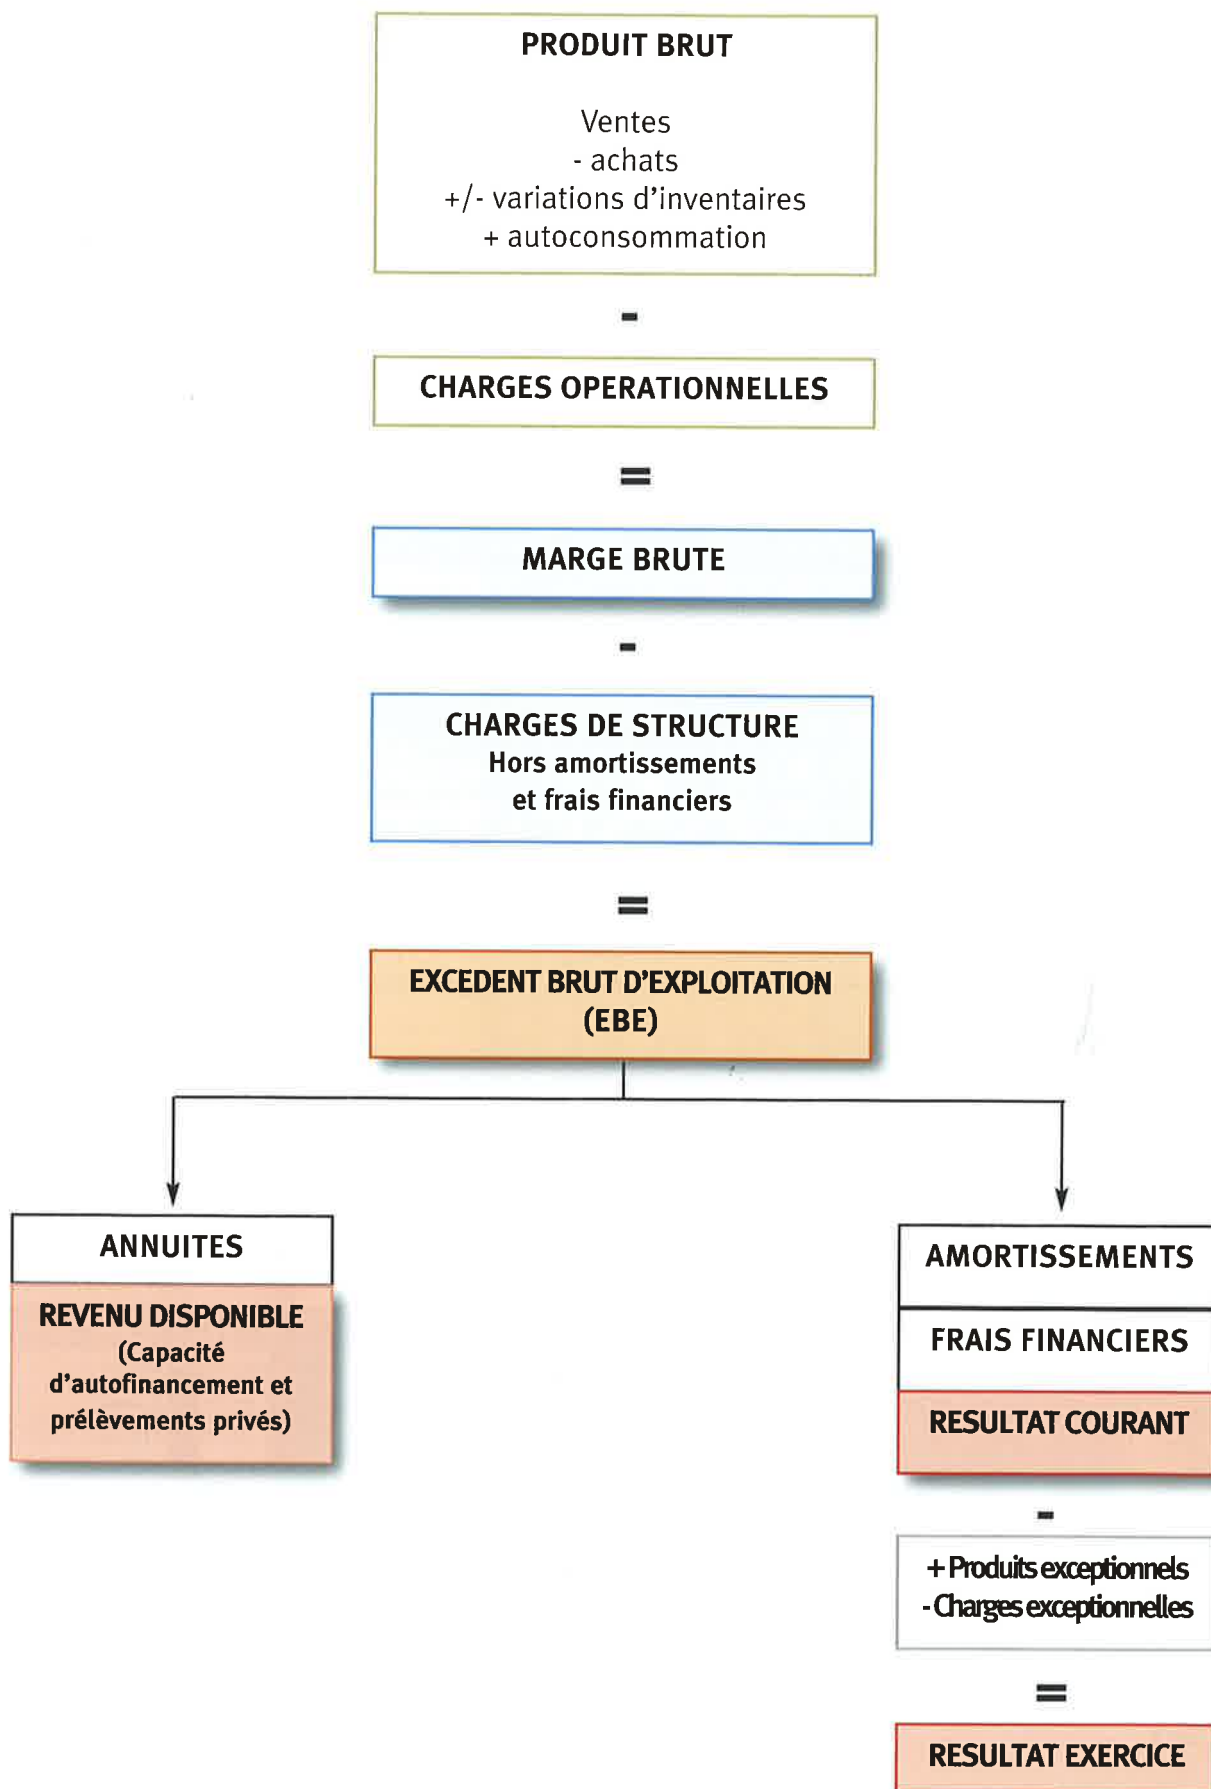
PRODUIT BRUT

Ventes
- achats
+/- variations d'inventaires
+ autoconsommation

-

CHARGES OPERATIONNELLES

=

MARGE BRUTE

-

CHARGES DE STRUCTURE
Hors amortissements
et frais financiers

=

EXCEDENT BRUT D'EXPLOITATION
(EBE)

ANNUITES

REVENU DISPONIBLE
(Capacité d'autofinancement et prélèvements privés)

AMORTISSEMENTS

FRAIS FINANCIERS

RESULTAT COURANT

-

+ Produits exceptionnels
- Charges exceptionnelles

=

RESULTAT EXERCICE